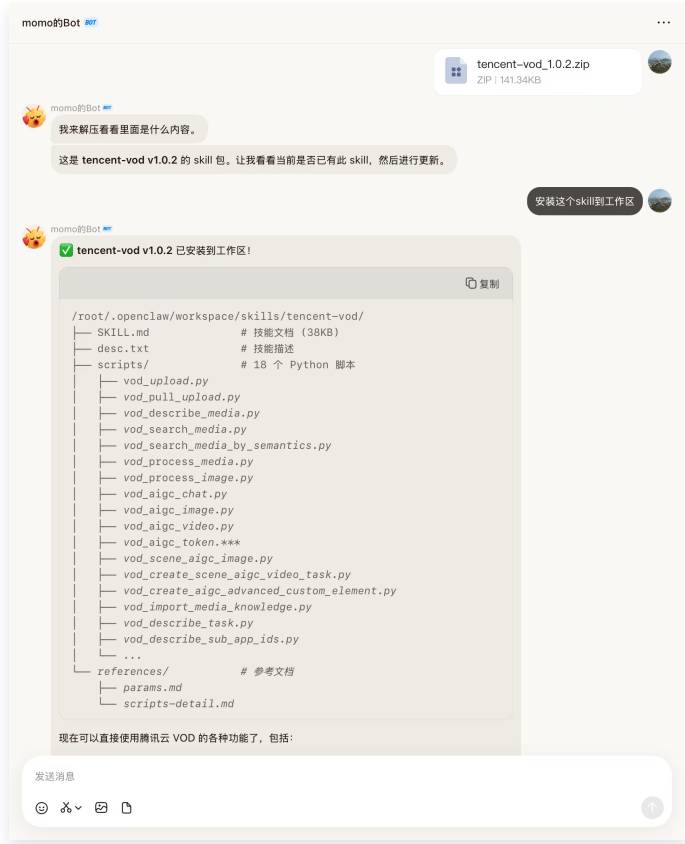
momo的Bot BOT

tencent-vod_1.0.2.zip
ZIP | 141.34KB

momo的Bot BOT
我来解压看看里面是什么内容。

这是 **tencent-vod v1.0.2** 的 skill 包。让我看看当前是否已有此 skill，然后进行更新。

安装这个skill到工作区

momo的Bot BOT
✅ **tencent-vod v1.0.2** 已安装到工作区！

复制

```
/root/.openclaw/workspace/skills/tencent-vod/
├── SKILL.md              # 技能文档 (38KB)
├── desc.txt              # 技能描述
├── scripts/              # 18 个 Python 脚本
│   ├── vod_upload.py
│   ├── vod_pull_upload.py
│   ├── vod_describe_media.py
│   ├── vod_search_media.py
│   ├── vod_search_media_by_semantics.py
│   ├── vod_process_media.py
│   ├── vod_process_image.py
│   ├── vod_aigc_chat.py
│   ├── vod_aigc_image.py
│   ├── vod_aigc_video.py
│   ├── vod_aigc_token.***
│   ├── vod_scene_aigc_image.py
│   ├── vod_create_scene_aigc_video_task.py
│   ├── vod_create_aigc_advanced_custom_element.py
│   ├── vod_import_media_knowledge.py
│   ├── vod_describe_task.py
│   ├── vod_describe_sub_app_ids.py
│   └── ...
└── references/           # 参考文档
    ├── params.md
    └── scripts-detail.md
```

现在可以直接使用腾讯云 VOD 的各种功能了，包括：

发送消息